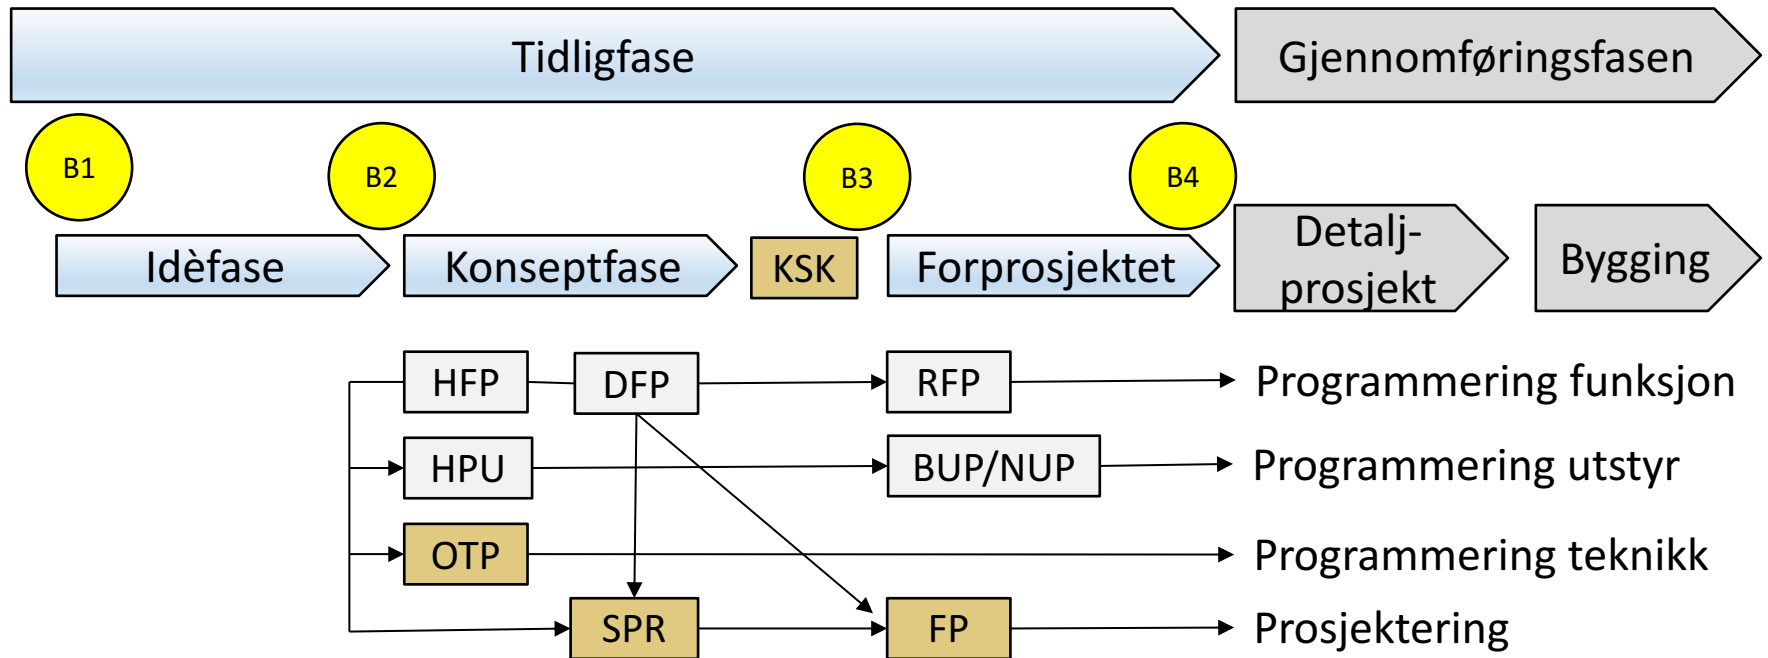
Tidligfase

Gjennomføringsfasen

B1

B2

B3

B4

Idèfase

Konseptfase

KSK

Forprosjektet

Detaljprosjekt

Bygging

HFP

DFP

RFP

Programmering funksjon

HPU

BUP/NUP

Programmering utstyr

OTP

Programmering teknikk

SPR

FP

Prosjektering